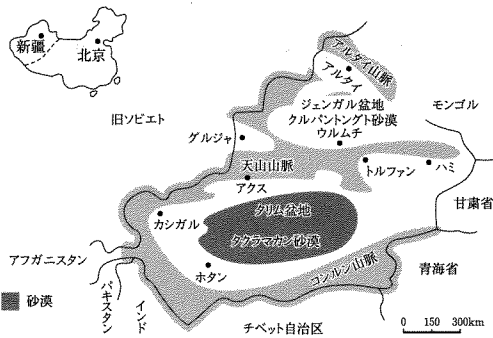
新疆
北京
アルタイ山脈
アルタイ
ジュンガル盆地
クルバントングト砂漠
ウルムチ
モンゴル
旧ソビエト
グルジャ
天山山脈
トルファン
ハミ
アクス
タリム盆地
カシガル
タクラマカン砂漠
甘粛省
アフガニスタン
ホタン
コンルン山脈
青海省
砂漠
パキスタン
インド
チベット自治区
0 150 300km